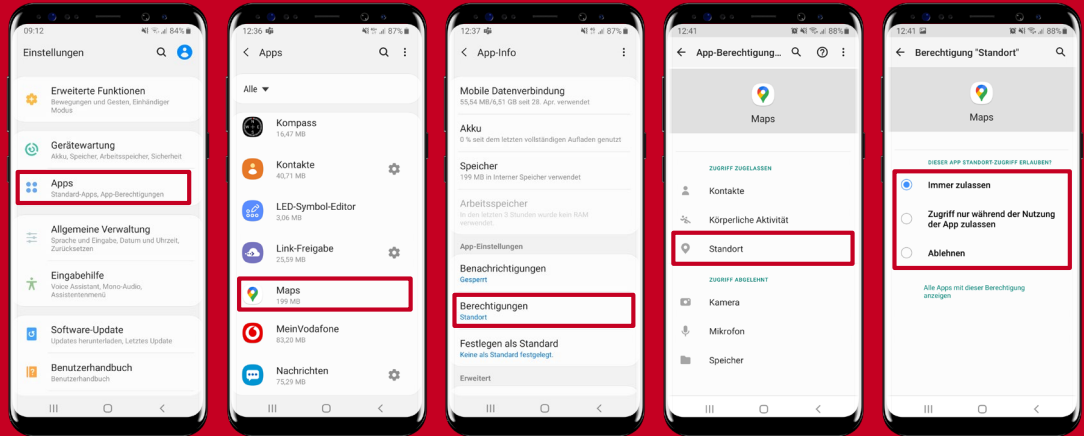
09:12 84%
Einstellungen

Erweiterte Funktionen
Bewegungen und Gesten, Einhändiger Modus

Gerätewartung
Akku, Speicher, Arbeitsspeicher, Sicherheit

Apps
Standard-Apps, App-Berechtigungen

Allgemeine Verwaltung
Sprache und Eingabe, Datum und Uhrzeit, Zurücksetzen

Eingabehilfe
Voice Assistant, Mono-Audio, Assistentenmenü

Software-Update
Updates herunterladen, Letztes Update

Benutzerhandbuch
Benutzerhandbuch

12:36 87%
Apps

Alle

Kompass
16,47 MB

Kontakte
40,71 MB

LED-Symbol-Editor
3,06 MB

Link-Freigabe
25,59 MB

Maps
199 MB

MeinVodafone
83,20 MB

Nachrichten
75,29 MB

12:37 87%
App-Info

Mobile Datenverbindung
55,54 MB/6,51 GB seit 28. Apr. verwendet

Akku
0 % seit dem letzten vollständigen Aufladen genutzt

Speicher
199 MB in Interner Speicher verwendet

Arbeitsspeicher
In den letzten 3 Stunden wurde kein RAM verwendet

App-Einstellungen

Benachrichtigungen
Gesperrt

Berechtigungen
Standort

Festlegen als Standard
Keine als Standard festgelegt.

Erweitert

12:41 88%
App-Berechtigung

Maps

ZUGRIFF ZUGELASSEN

Kontakte

Körperliche Aktivität

Standort

ZUGRIFF ABGELEHNT

Kamera

Mikrofon

Speicher

12:41 88%
Berechtigung "Standort"

Maps

DIESER APP STANDORT-ZUGRIFF ERLAUBEN?

Immer zulassen

Zugriff nur während der Nutzung der App zulassen

Ablehnen

Alle Apps mit dieser Berechtigung anzeigen